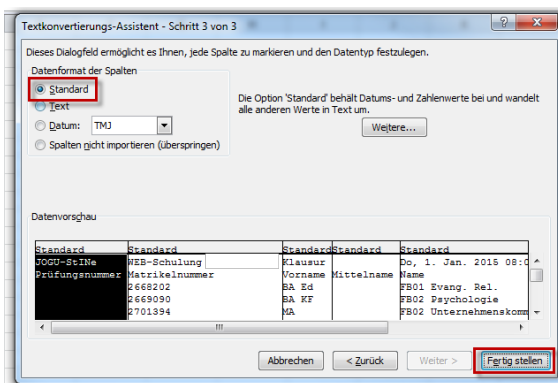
Textkonvertierungs-Assistent - Schritt 3 von 3

Dieses Dialogfeld ermöglicht es Ihnen, jede Spalte zu markieren und den Datentyp festzulegen.

Datenformat der Spalten

Standard

Text

Datum: TMJ

Spalten nicht importieren (überspringen)

Die Option 'Standard' behält Datums- und Zahlenwerte bei und wandelt alle anderen Werte in Text um.

Weitere...

Datenvorschau

| Standard | Standard | Standard | Standard | Standard |
|---|---|---|---|---|
| JOGU-StINe | WEB-Schulung | Klausur | | Do, 1. Jan. 2015 08:0 |
| Prüfungsnummer | Matrikelnummer | Vorname | Mittelname | Name |
| | 2668202 | BA Ed | | FB01 Evang. Rel. |
| | 2669090 | BA KF | | FB02 Psychologie |
| | 2701394 | MA | | FB02 Unternehmenskomm |

Abbrechen

< Zurück

Weiter >

Fertig stellen